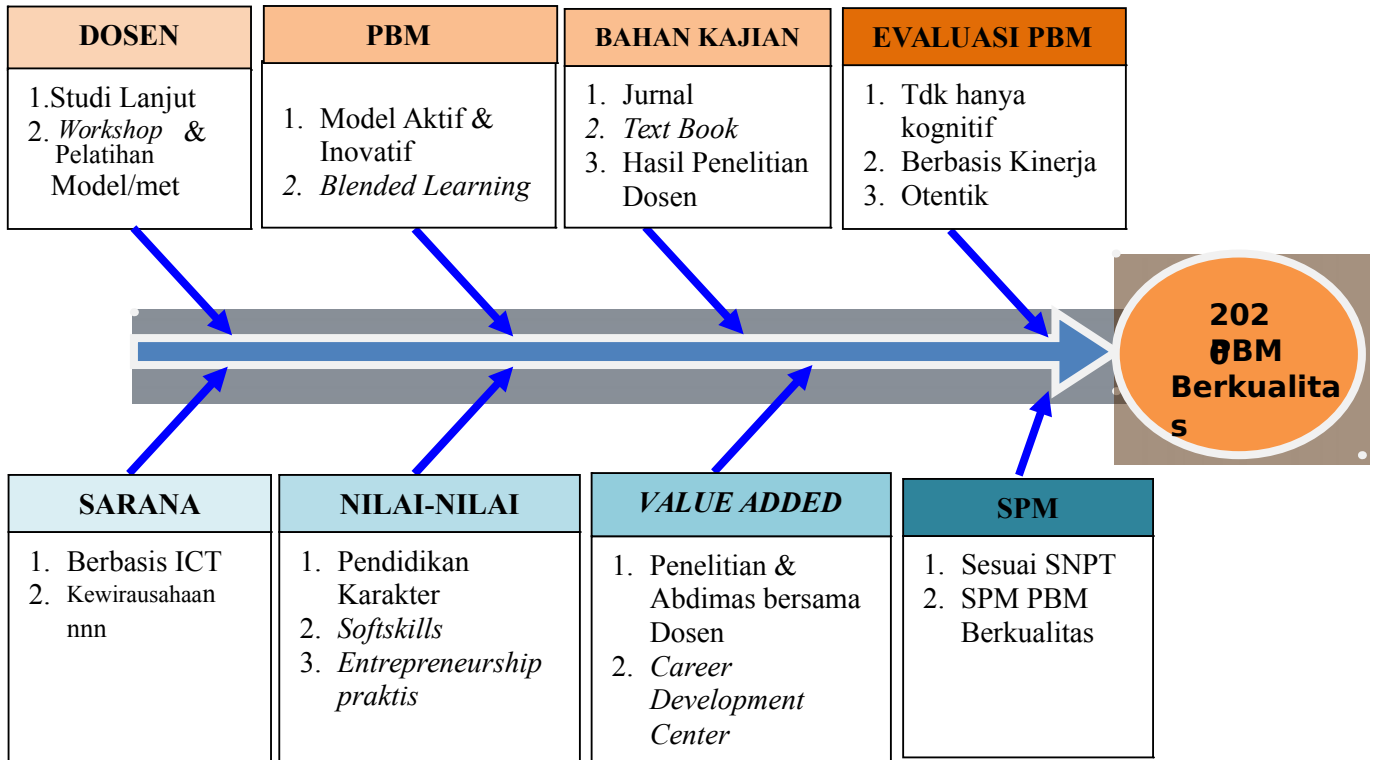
DOSEN

1.Studi Lanjut
2. *Workshop* & Pelatihan Model/met

PBM

1. Model Aktif & Inovatif
2. *Blended Learning*

BAHAN KAJIAN

1. Jurnal
2. *Text Book*
3. Hasil Penelitian Dosen

EVALUASI PBM

1. Tdk hanya kognitif
2. Berbasis Kinerja
3. Otentik

2020 PBM Berkualitas

SARANA

1. Berbasis ICT
2. Kewirausahaan nnn

NILAI-NILAI

1. Pendidikan Karakter
2. *Softskills*
3. *Entrepreneurship praktis*

*VALUE ADDED*

1. Penelitian & Abdimas bersama Dosen
2. *Career Development Center*

SPM

1. Sesuai SNPT
2. SPM PBM Berkualitas